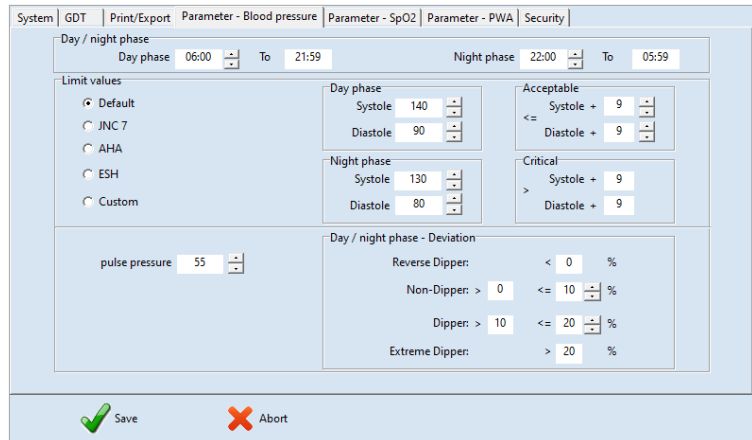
System | GDT | Print/Export | Parameter - Blood pressure | Parameter - SpO2 | Parameter - PWA | Security

Day / night phase
Day phase 06:00 To 21:59
Night phase 22:00 To 05:59

Limit values
Default
JNC 7
AHA
ESH
Custom

Day phase
Systole 140
Diastole 90

Night phase
Systole 130
Diastole 80

Acceptable
<=
Systole + 9
Diastole + 9

Critical
>
Systole + 9
Diastole + 9

pulse pressure 55

Day / night phase - Deviation
Reverse Dipper: < 0 %
Non-Dipper: > 0 <= 10 %
Dipper: > 10 <= 20 %
Extreme Dipper: > 20 %

Save
Abort